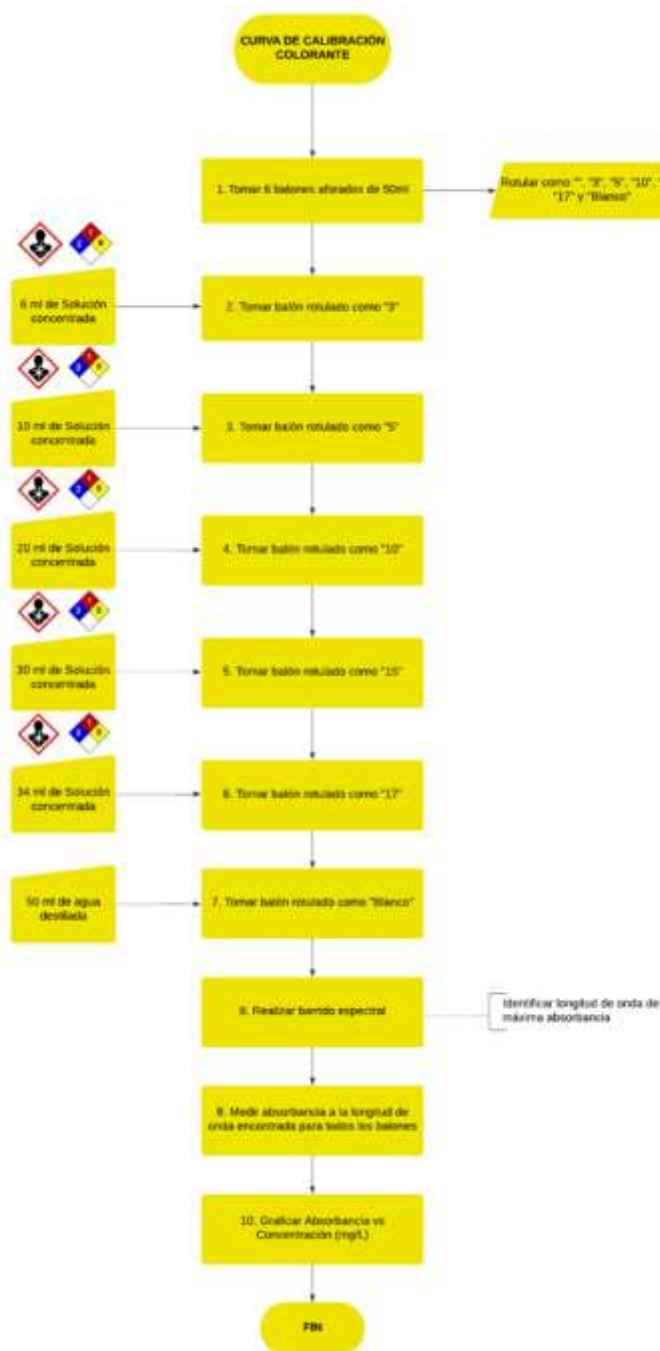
CURVA DE CALIBRACIÓN COLORANTE

1. Tomar 6 balones aforados de 50ml

Rotular como "", "3", "5", "10", "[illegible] "17" y "Blanco"

6 ml de Solución concentrada

2. Tomar balón rotulado como "3"

10 ml de Solución concentrada

3. Tomar balón rotulado como "5"

20 ml de Solución concentrada

4. Tomar balón rotulado como "10"

30 ml de Solución concentrada

5. Tomar balón rotulado como "15"

34 ml de Solución concentrada

6. Tomar balón rotulado como "17"

50 ml de agua destilada

7. Tomar balón rotulado como "Blanco"

8. Realizar barrido espectral

Identificar longitud de onda de máxima absorbancia

9. Medir absorbancia a la longitud de onda encontrada para todos los balones

10. Graficar Absorbancia vs Concentración (mg/L)

FIN